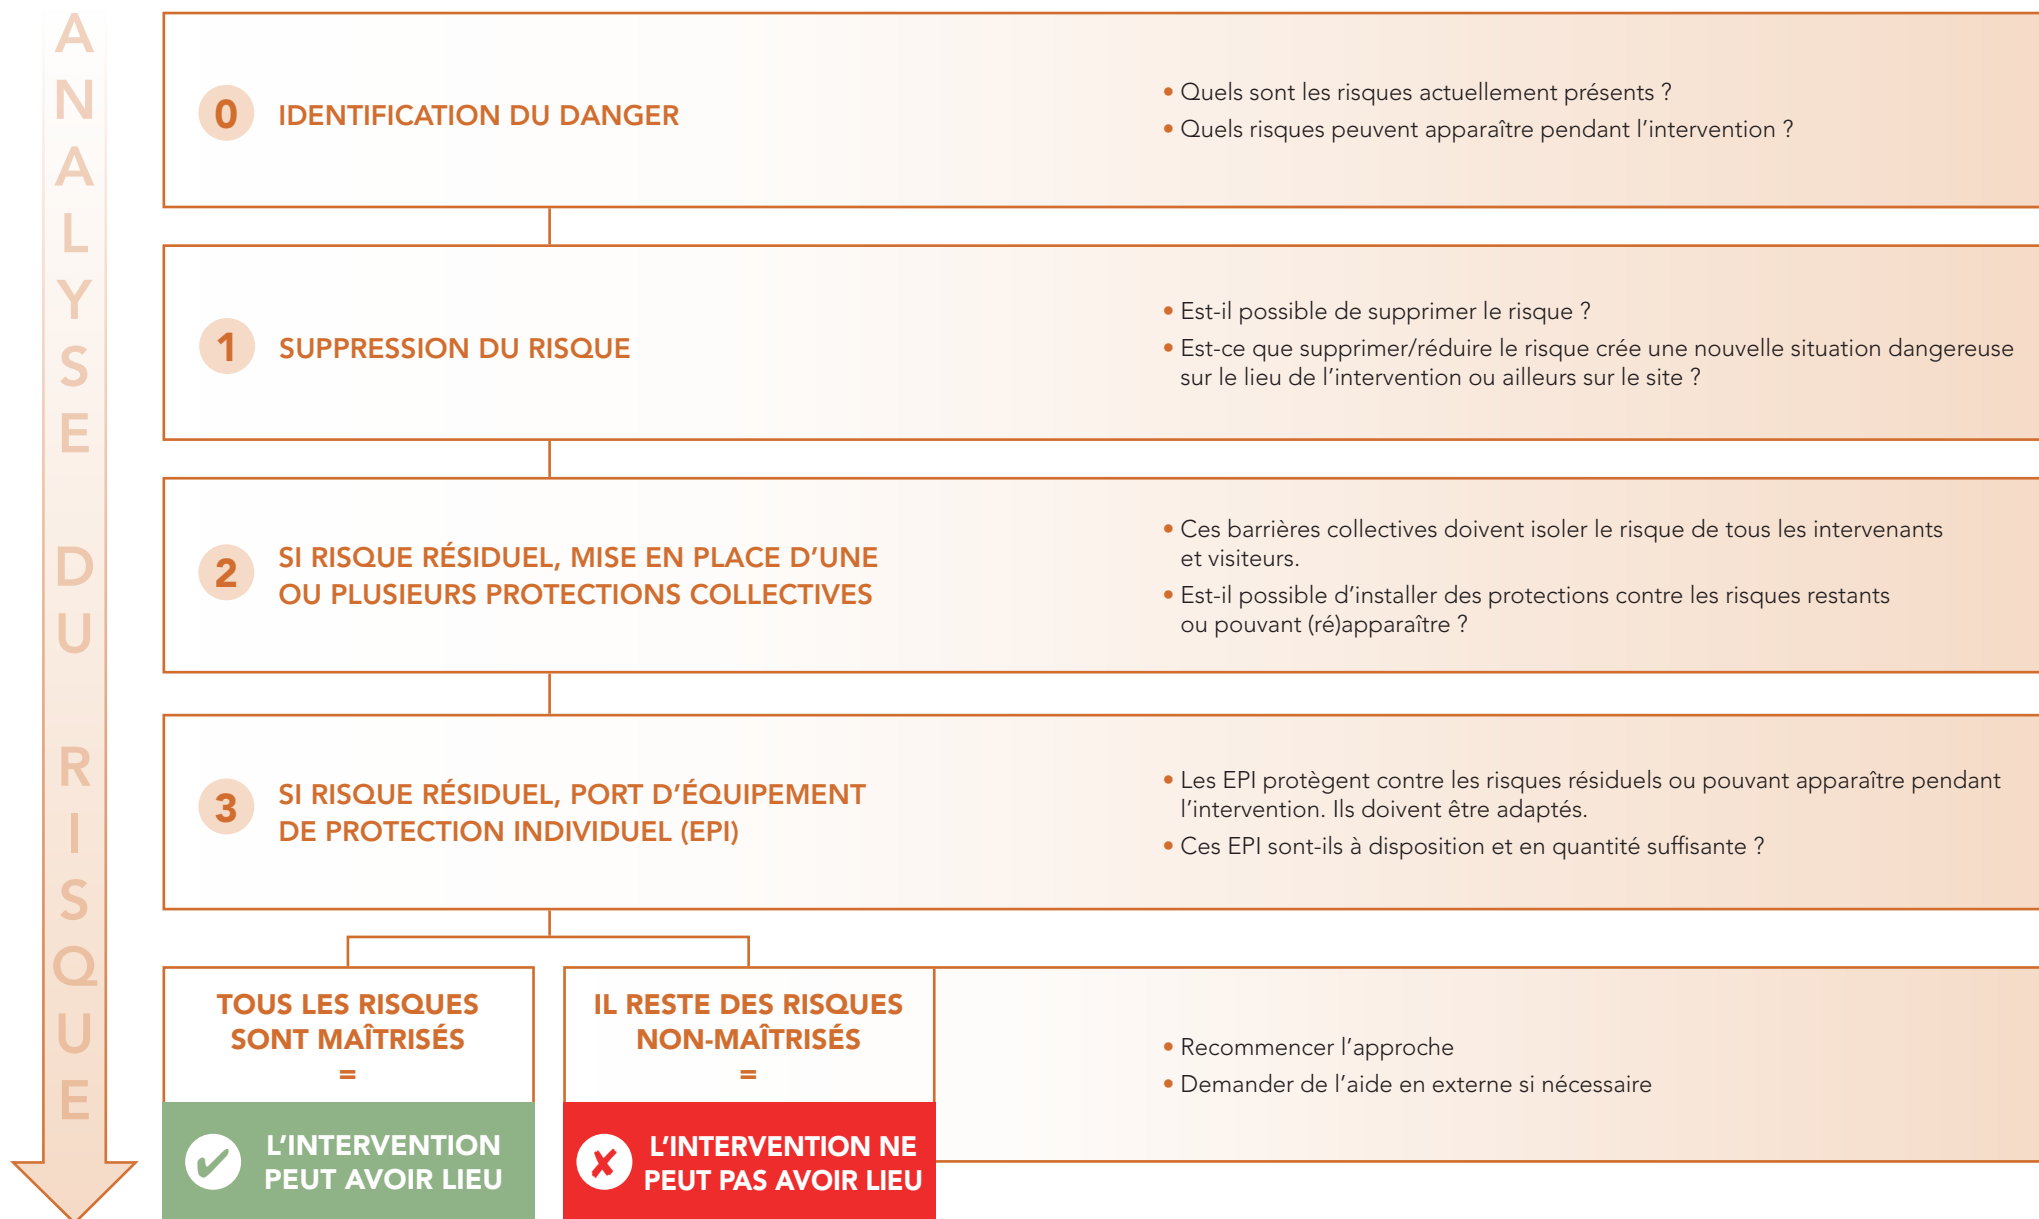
ANALYSE DU RISQUE

0 IDENTIFICATION DU DANGER

• Quels sont les risques actuellement présents ?
• Quels risques peuvent apparaître pendant l'intervention ?

1 SUPPRESSION DU RISQUE

• Est-il possible de supprimer le risque ?
• Est-ce que supprimer/réduire le risque crée une nouvelle situation dangereuse sur le lieu de l'intervention ou ailleurs sur le site ?

2 SI RISQUE RÉSIDUEL, MISE EN PLACE D'UNE OU PLUSIEURS PROTECTIONS COLLECTIVES

• Ces barrières collectives doivent isoler le risque de tous les intervenants et visiteurs.
• Est-il possible d'installer des protections contre les risques restants ou pouvant (ré)apparaître ?

3 SI RISQUE RÉSIDUEL, PORT D'ÉQUIPEMENT DE PROTECTION INDIVIDUEL (EPI)

• Les EPI protègent contre les risques résiduels ou pouvant apparaître pendant l'intervention. Ils doivent être adaptés.
• Ces EPI sont-ils à disposition et en quantité suffisante ?

TOUS LES RISQUES SONT MAÎTRISÉS
=
L'INTERVENTION PEUT AVOIR LIEU

IL RESTE DES RISQUES NON-MAÎTRISÉS
=
L'INTERVENTION NE PEUT PAS AVOIR LIEU

• Recommencer l'approche
• Demander de l'aide en externe si nécessaire